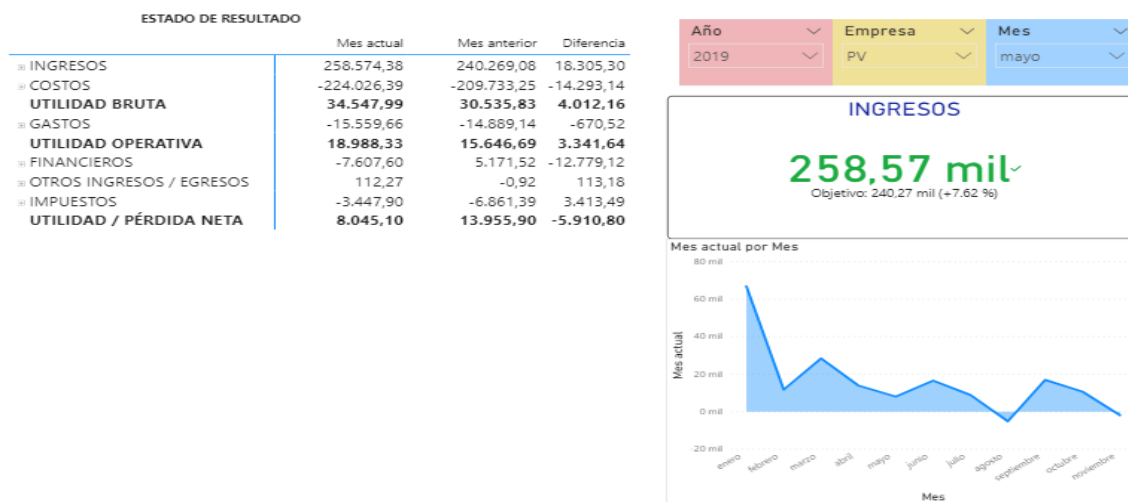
ESTADO DE RESULTADO

| | Mes actual | Mes anterior | Diferencia |
|---|---|---|---|
| ⊞ INGRESOS | 258.574,38 | 240.269,08 | 18.305,30 |
| ⊞ COSTOS | -224.026,39 | -209.733,25 | -14.293,14 |
| UTILIDAD BRUTA | 34.547,99 | 30.535,83 | 4.012,16 |
| ⊞ GASTOS | -15.559,66 | -14.889,14 | -670,52 |
| UTILIDAD OPERATIVA | 18.988,33 | 15.646,69 | 3.341,64 |
| ⊞ FINANCIEROS | -7.607,60 | 5.171,52 | -12.779,12 |
| ⊞ OTROS INGRESOS / EGRESOS | 112,27 | -0,92 | 113,18 |
| ⊞ IMPUESTOS | -3.447,90 | -6.861,39 | 3.413,49 |
| UTILIDAD / PÉRDIDA NETA | 8.045,10 | 13.955,90 | -5.910,80 |

Año
2019
Empresa
PV
Mes
mayo

INGRESOS
258,57 mil
Objetivo: 240,27 mil (+7.62 %)

Mes actual por Mes
80 mil
60 mil
40 mil
20 mil
0 mil
-20 mil
Mes actual
enero febrero marzo abril mayo junio julio agosto septiembre octubre noviembre
Mes